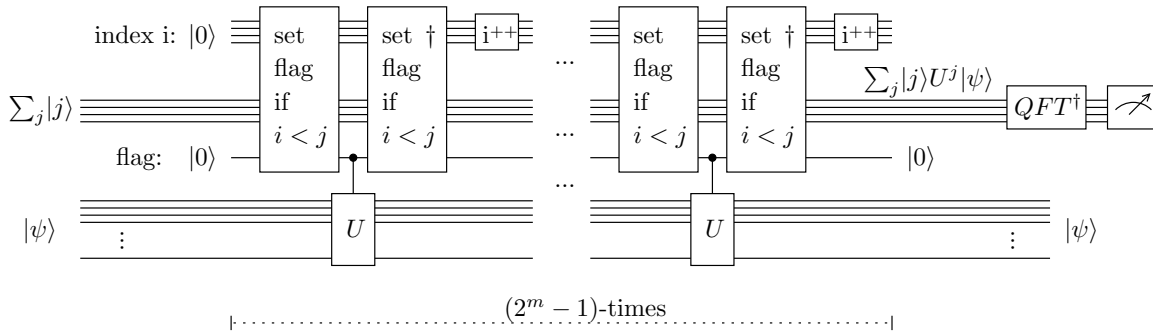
index i: $|0\rangle$

set flag if $i<j$

set † flag if $i<j$

i++

...

set flag if $i<j$

set † flag if $i<j$

i++

$\sum_j |j\rangle$

$\sum_j |j\rangle U^j |\psi\rangle$

$QFT^\dagger$

flag: $|0\rangle$

...

$|0\rangle$

...

$|\psi\rangle$

$\vdots$

$U$

$U$

$\vdots$

$|\psi\rangle$

$(2^m - 1)$-times